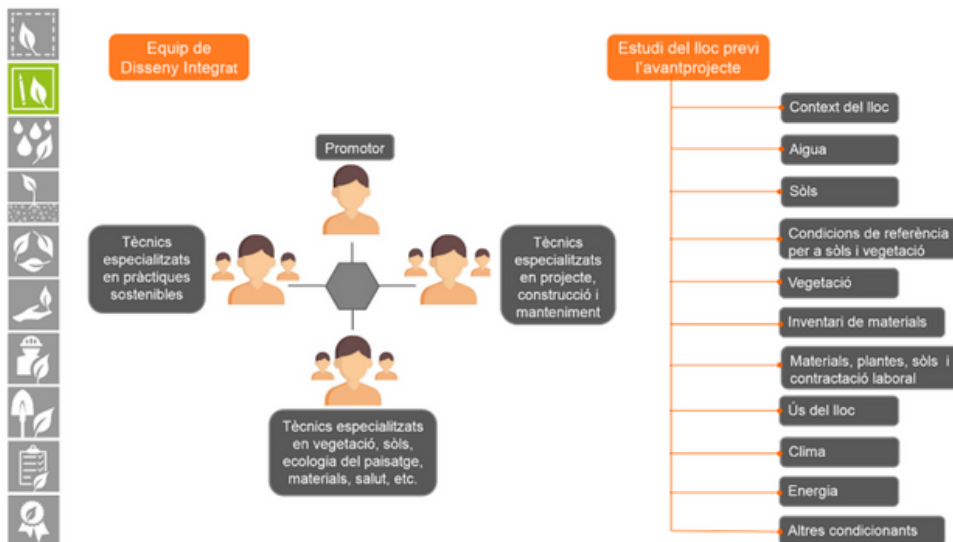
Equip de Disseny Integrat

Promotor

Tècnics especialitzats en pràctiques sostenibles

Tècnics especialitzats en projecte, construcció i manteniment

Tècnics especialitzats en vegetació, sòls, ecologia del paisatge, materials, salut, etc.

Estudi del lloc previ l'avantprojecte

Context del lloc

Aigua

Sòls

Condicions de referència per a sòls i vegetació

Vegetació

Inventari de materials

Materials, plantes, sòls i contractació laboral

Ús del lloc

Clima

Energia

Altres condicionants